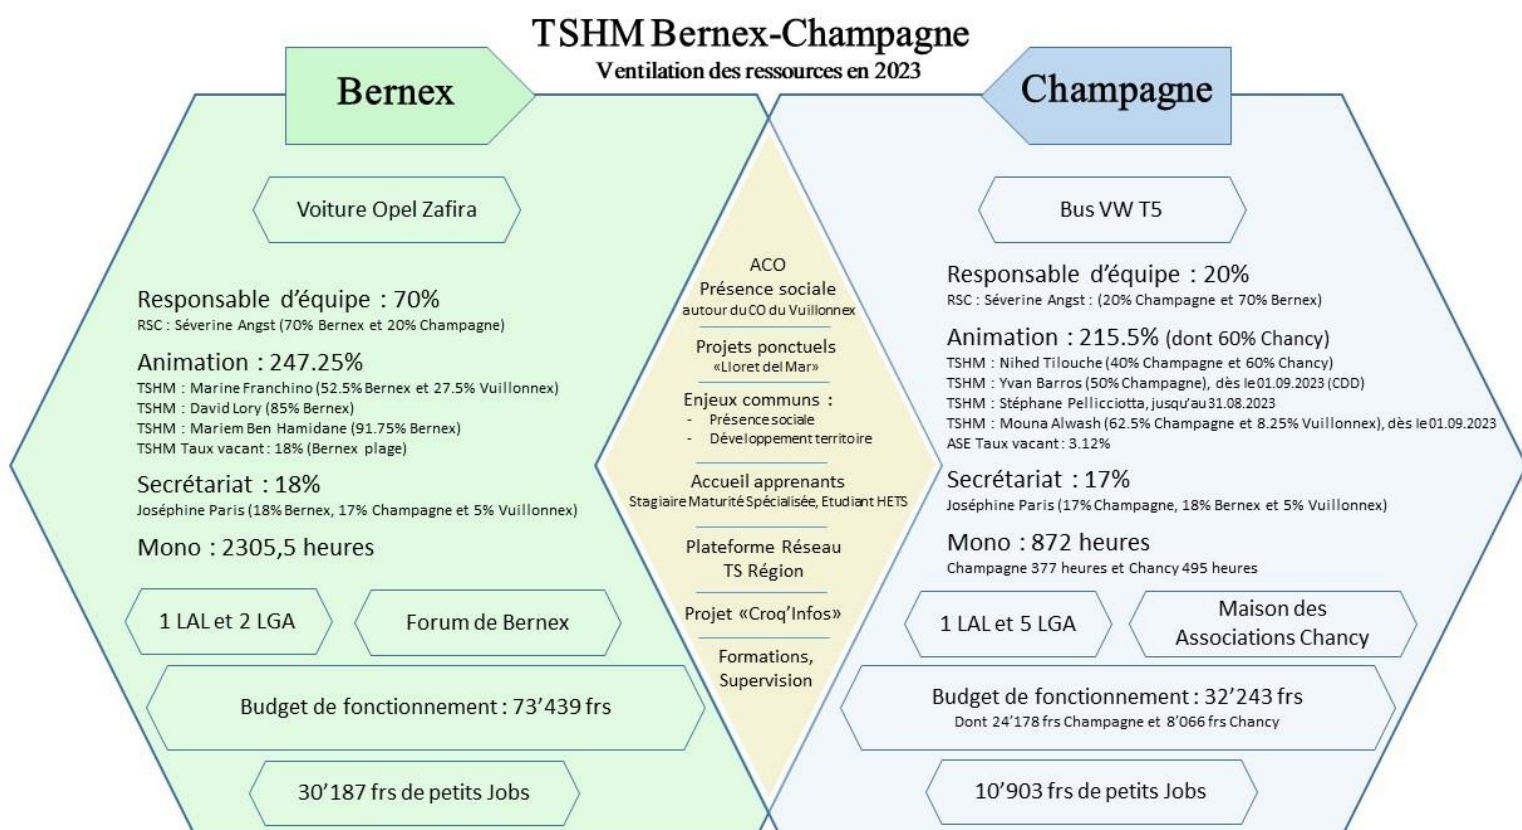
TSHM Bernex-Champagne
Ventilation des ressources en 2023

Bernex

Voiture Opel Zafira

Responsable d'équipe : 70%
RSC : Séverine Angst (70% Bernex et 20% Champagne)

Animation : 247.25%
TSHM : Marine Franchino (52.5% Bernex et 27.5% Vuillonnex)
TSHM : David Lory (85% Bernex)
TSHM : Mariem Ben Hamidane (91.75% Bernex)
TSHM Taux vacant : 18% (Bernex plage)

Secrétariat : 18%
Joséphine Paris (18% Bernex, 17% Champagne et 5% Vuillonnex)

Mono : 2305,5 heures

1 LAL et 2 LGA

Forum de Bernex

Budget de fonctionnement : 73'439 frs

30'187 frs de petits Jobs

ACO
Présence sociale
autour du CO du Vuillonnex

Projets ponctuels
«Lloret del Mar»

Enjeux communs :
- Présence sociale
- Développement territoire

Accueil apprenants
Stagiaire Maturité Spécialisée, Etudiant HETS

Plateforme Réseau
TS Région

Projet «Croq'Infos»

Formations,
Supervision

Champagne

Bus VW T5

Responsable d'équipe : 20%
RSC : Séverine Angst : (20% Champagne et 70% Bernex)

Animation : 215.5% (dont 60% Chancy)
TSHM : Nihed Tilouche (40% Champagne et 60% Chancy)
TSHM : Yvan Barros (50% Champagne), dès le 01.09.2023 (CDD)
TSHM : Stéphane Pellicciotta, jusqu'au 31.08.2023
TSHM : Mouna Alwash (62.5% Champagne et 8.25% Vuillonnex), dès le 01.09.2023
ASE Taux vacant : 3.12%

Secrétariat : 17%
Joséphine Paris (17% Champagne, 18% Bernex et 5% Vuillonnex)

Mono : 872 heures
Champagne 377 heures et Chancy 495 heures

1 LAL et 5 LGA

Maison des Associations Chancy

Budget de fonctionnement : 32'243 frs
Dont 24'178 frs Champagne et 8'066 frs Chancy

10'903 frs de petits Jobs